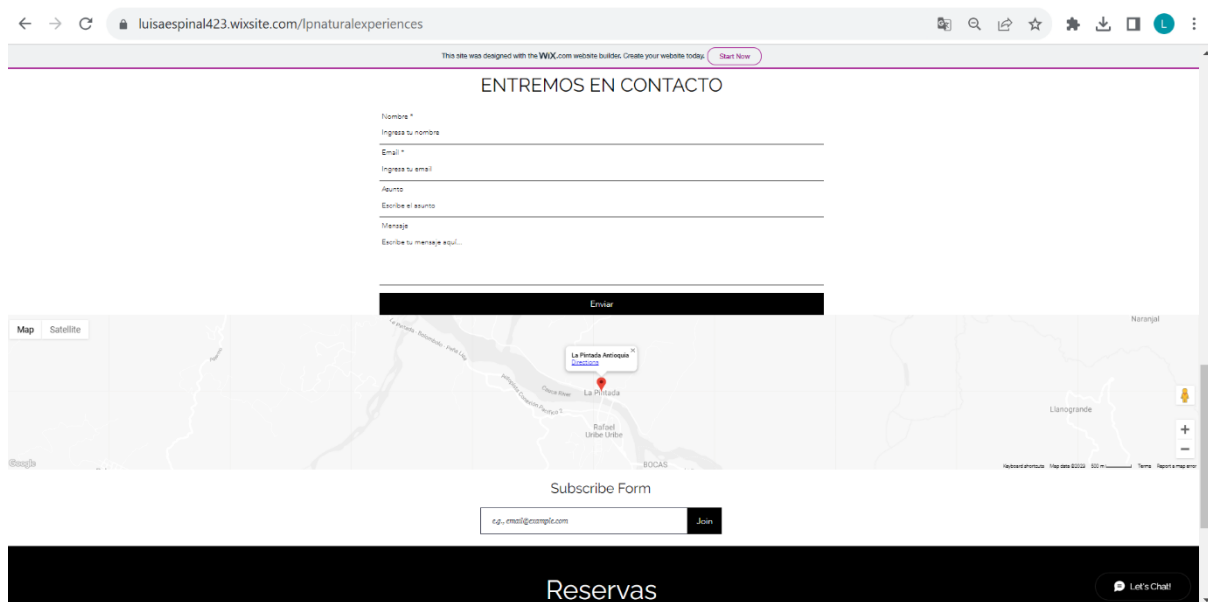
luisaespinal423.wixsite.com/lpnaturalexperiences

This site was designed with the WiX.com website builder. Create your website today. Start Now

ENTREMOS EN CONTACTO

Nombre *
Ingresa tu nombre

Email *
Ingresa tu email

Asunto
Escribe el asunto

Mensaje
Escribe tu mensaje aquí...

Enviar

Map Satellite

La Pintada Antioquia
Directions

La Pintada
Rafael Uribe Uribe
Naranjal
Llanogrande
BOCAS

Google
Keyboard shortcuts Map data ©2022 500 m Terms Report a map error

Subscribe Form

e.g., email@example.com
Join

Reservas

Let's Chat!